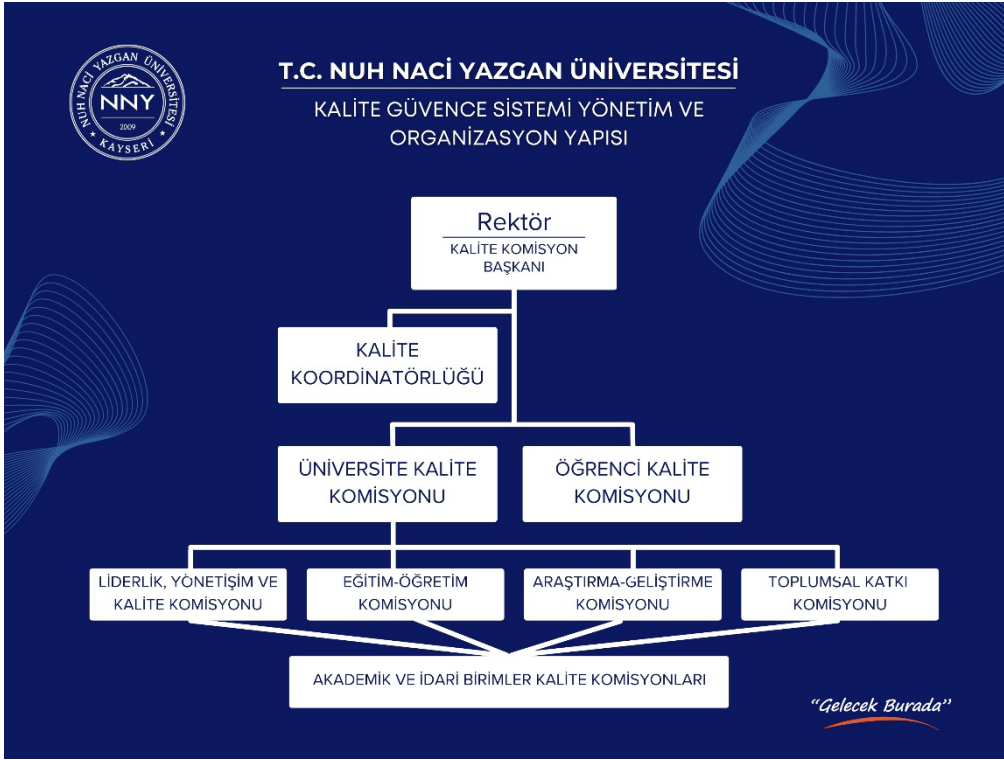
NUH NACİ YAZGAN ÜNİVERSİTESİ
NNY
2009
KAYSERİ

T.C. NUH NACİ YAZGAN ÜNİVERSİTESİ
KALİTE GÜVENCE SİSTEMİ YÖNETİM VE ORGANİZASYON YAPISI

Rektör
KALİTE KOMİSYON BAŞKANI

KALİTE KOORDİNATÖRLÜĞÜ

ÜNİVERSİTE KALİTE KOMİSYONU

ÖĞRENCİ KALİTE KOMİSYONU

LİDERLİK, YÖNETİŞİM VE KALİTE KOMİSYONU

EĞİTİM-ÖĞRETİM KOMİSYONU

ARAŞTIRMA-GELİŞTİRME KOMİSYONU

TOPLUMSAL KATKI KOMİSYONU

AKADEMİK VE İDARİ BİRİMLER KALİTE KOMİSYONLARI

"Gelecek Burada"